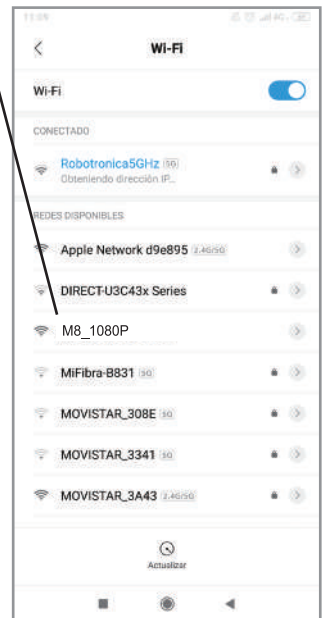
11:09

Wi-Fi

Wi-Fi

CONECTADO

Robotronica5GHz 5G
Obteniendo dirección IP...

REDES DISPONIBLES

Apple Network d9e895 2.4G/5G

DIRECT-U3C43x Series

M8_1080P

MiFibra-B831 5G

MOVISTAR_308E 5G

MOVISTAR_3341 5G

MOVISTAR_3A43 2.4G/5G

Actualizar